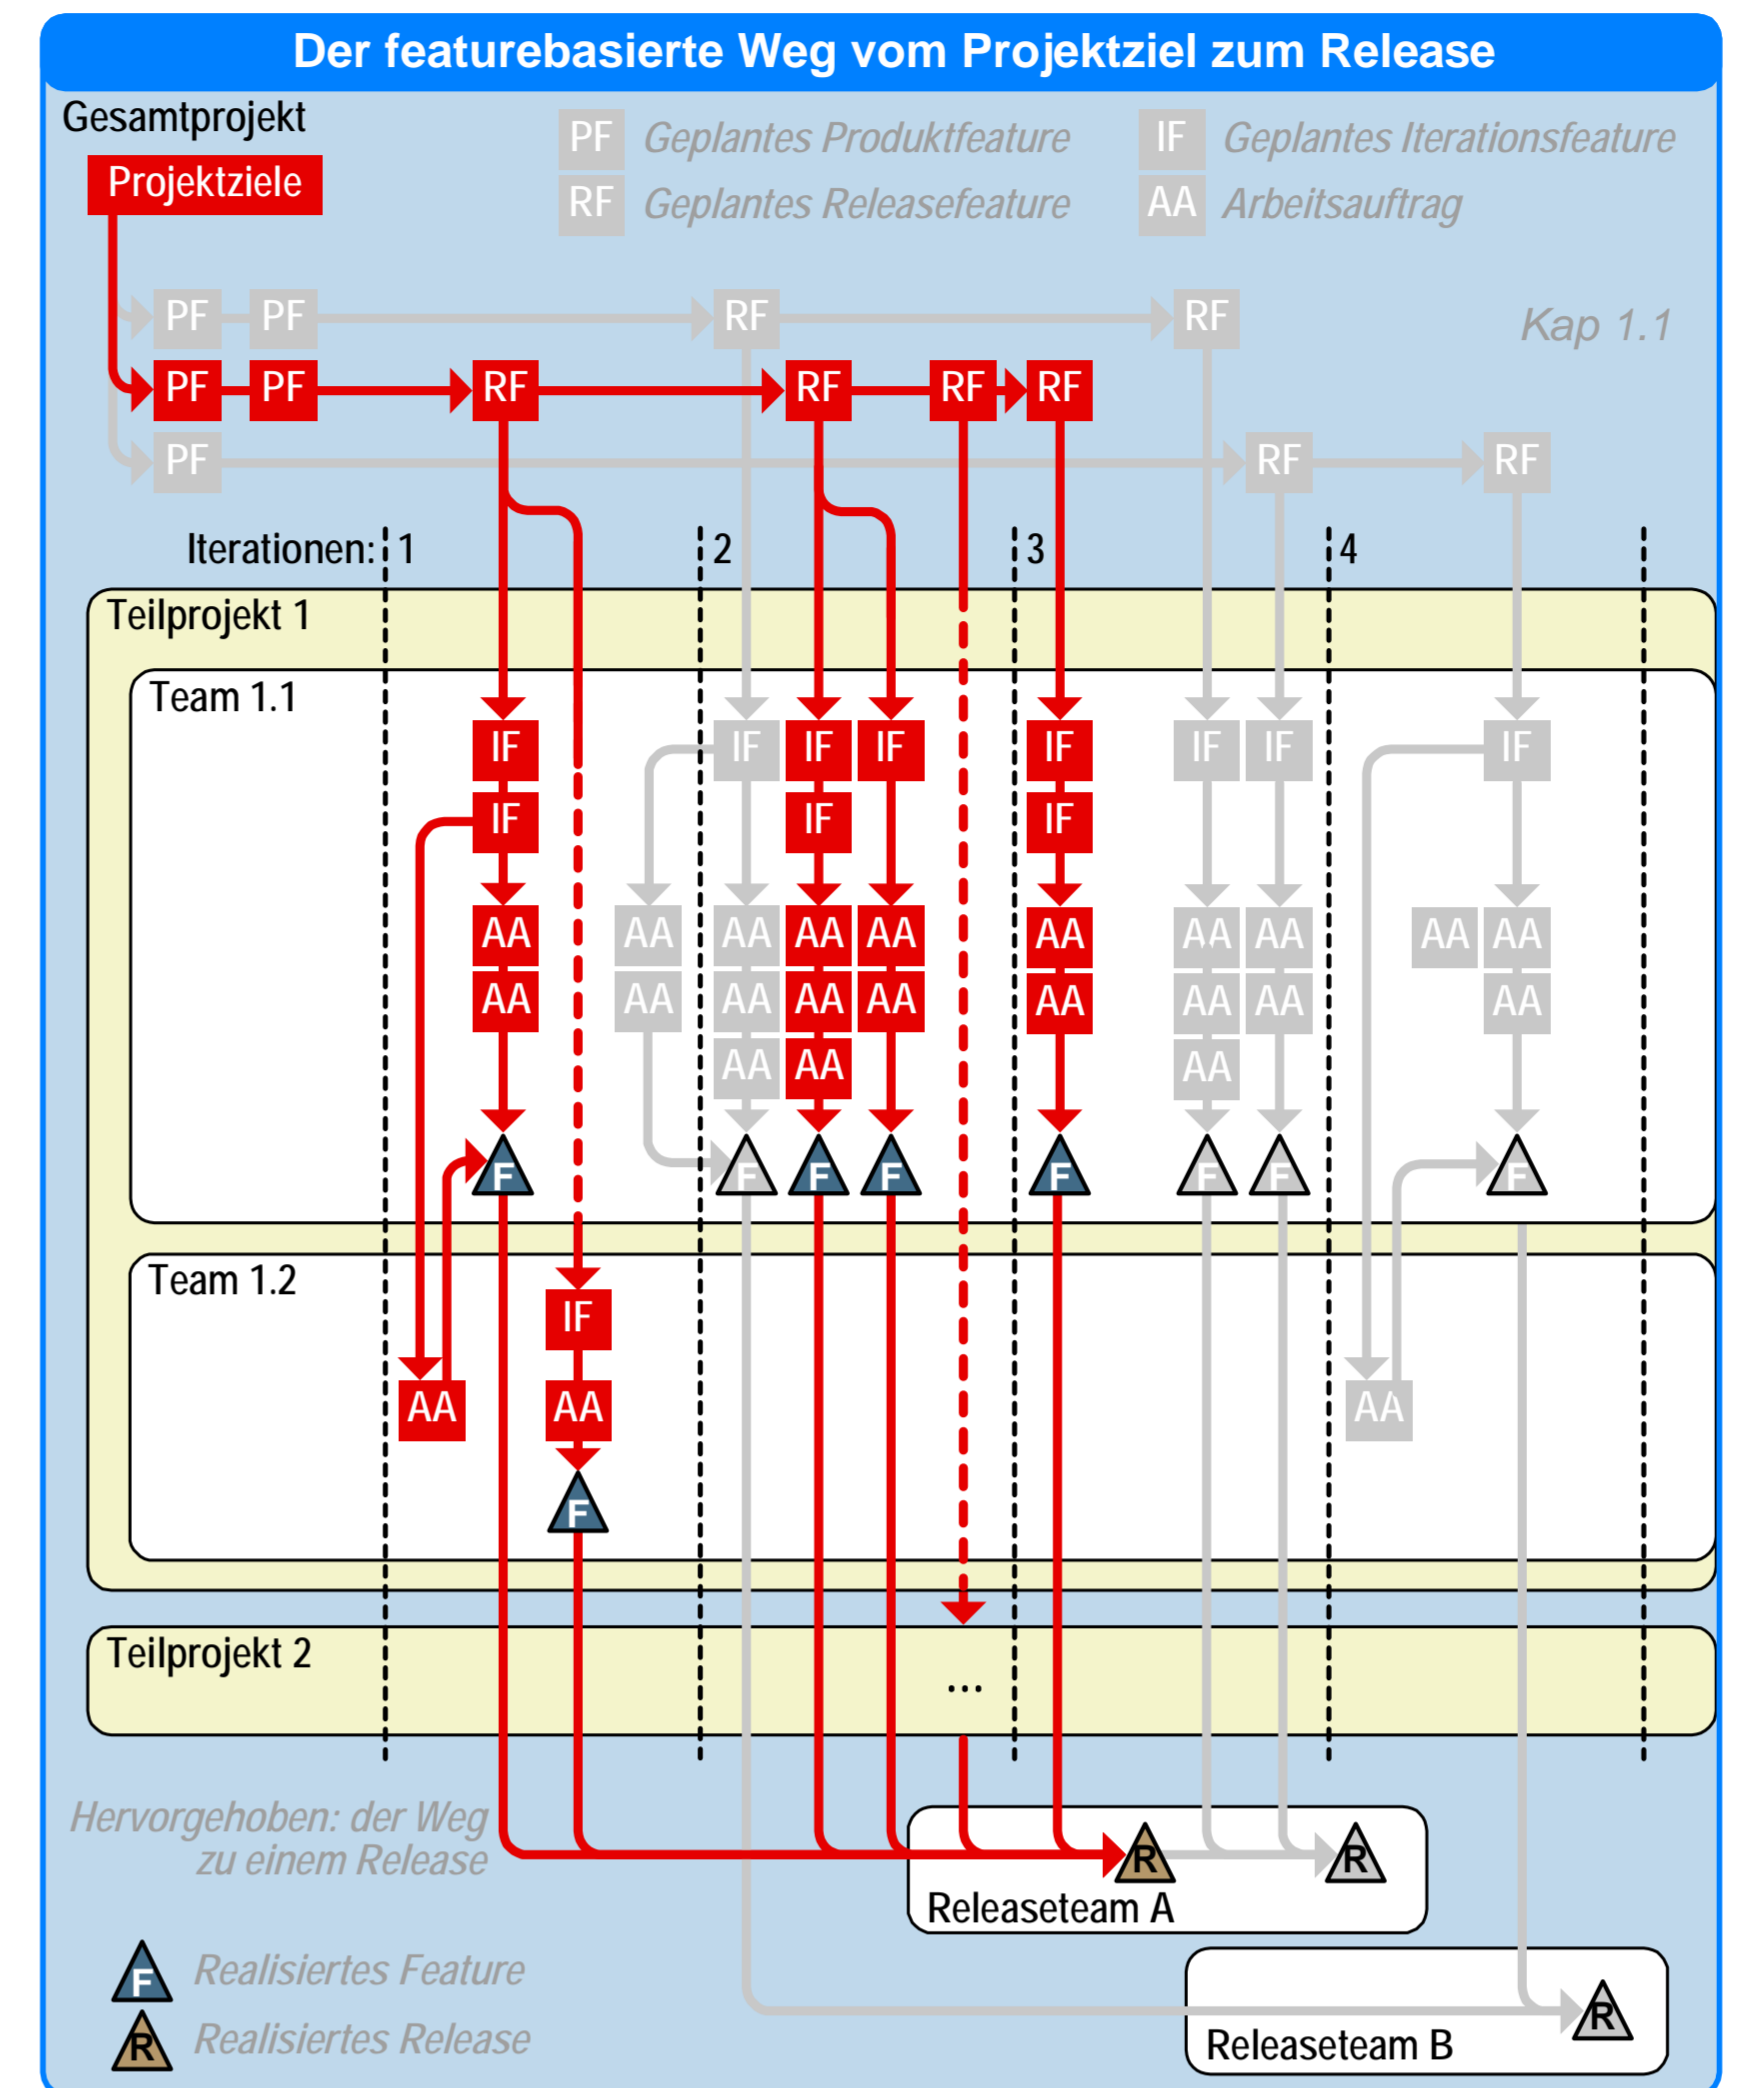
Der featurebasierte Weg vom Projektziel zum Release

Gesamtprojekt

Projektziele

PF Geplantes Produktfeature
RF Geplantes Releasefeature
IF Geplantes Iterationsfeature
AA Arbeitsauftrag

Kap 1.1

PF PF RF RF
PF PF RF RF RF RF
PF RF RF

Iterationen: 1 2 3 4

Teilprojekt 1

Team 1.1

IF IF IF IF IF IF IF IF
IF IF IF
AA AA AA AA AA AA AA AA AA AA
AA AA AA AA AA AA AA AA AA
AA AA AA
F F F F F F F F

Team 1.2

IF
AA AA AA
F

Teilprojekt 2

...

Hervorgehoben: der Weg zu einem Release

R R
Releaseteam A

R
Releaseteam B

F Realisiertes Feature
R Realisiertes Release